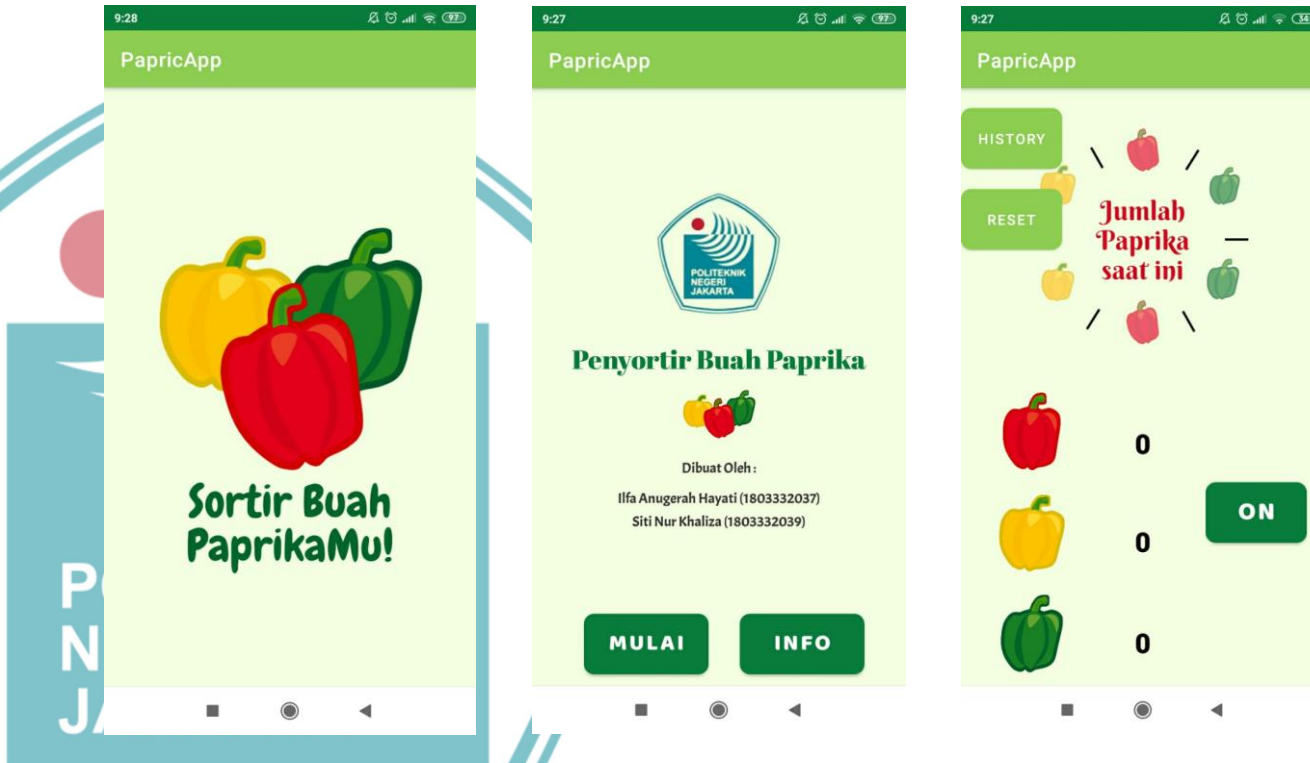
9:28
97
PapricApp
Sortir Buah PaprikaMu!

9:27
97
PapricApp
POLITEKNIK NEGERI JAKARTA
Penyortir Buah Paprika
Dibuat Oleh :
Ilfa Anugerah Hayati (1803332037)
Siti Nur Khaliza (1803332039)
MULAI
INFO

9:27
PapricApp
HISTORY
RESET
Jumlah Paprika saat ini
0
0
0
ON

PO
N
JA